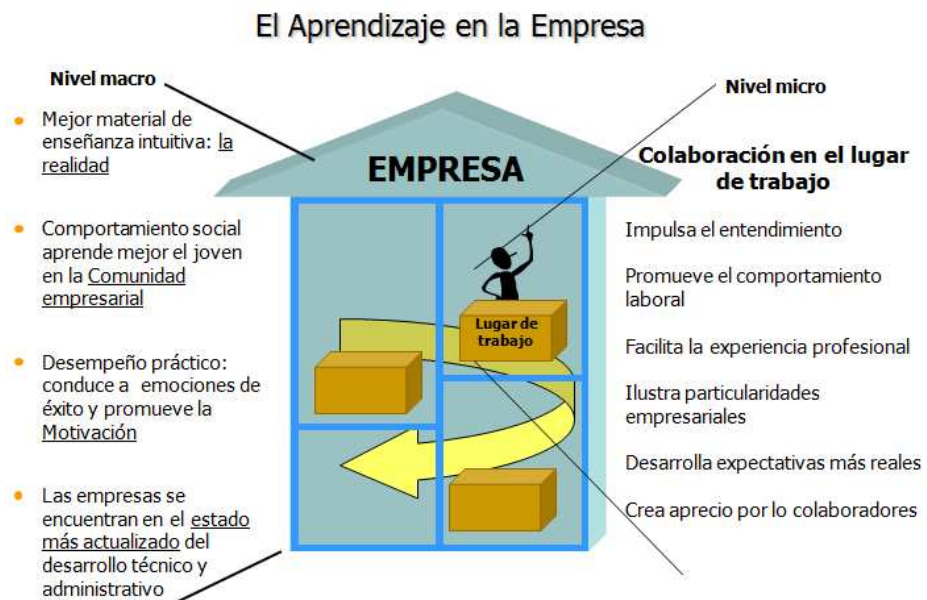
El Aprendizaje en la Empresa

Nivel macro

- Mejor material de enseñanza intuitiva: la realidad
- Comportamiento social aprende mejor el joven en la Comunidad empresarial
- Desempeño práctico: conduce a emociones de éxito y promueve la Motivación
- Las empresas se encuentran en el estado más actualizado del desarrollo técnico y administrativo

EMPRESA

Lugar de trabajo

Nivel micro

Colaboración en el lugar de trabajo

Impulsa el entendimiento

Promueve el comportamiento laboral

Facilita la experiencia profesional

Ilustra particularidades empresariales

Desarrolla expectativas más reales

Crea aprecio por lo colaboradores